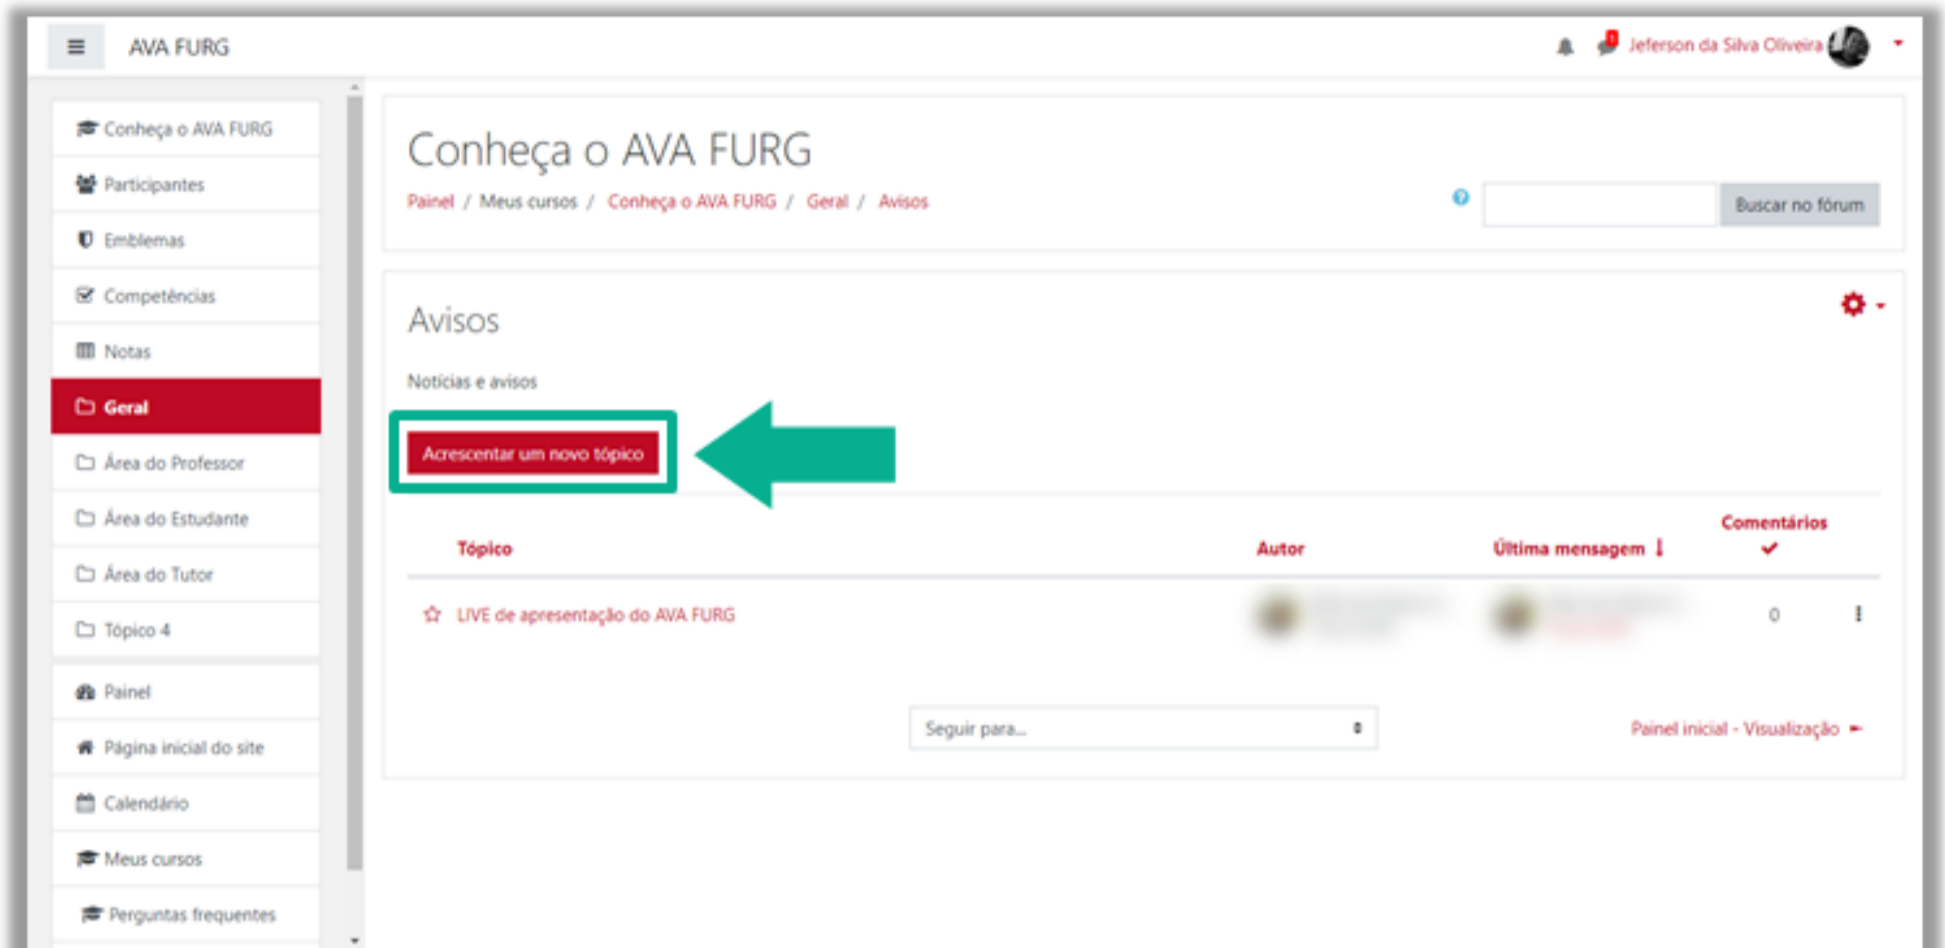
AVA FURG

Jeferson da Silva Oliveira

Conheça o AVA FURG
Participantes
Emblemas
Competências
Notas
Geral
Área do Professor
Área do Estudante
Área do Tutor
Tópico 4
Painel
Página inicial do site
Calendário
Meus cursos
Perguntas frequentes

Conheça o AVA FURG

Painel / Meus cursos / Conheça o AVA FURG / Geral / Avisos

Buscar no fórum

Avisos

Notícias e avisos

Acrescentar um novo tópico

| Tópico | Autor | Última mensagem | Comentários |
|---|---|---|---|
| LIVE de apresentação do AVA FURG | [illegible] | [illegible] | 0 |

Seguir para...

Painel inicial - Visualização